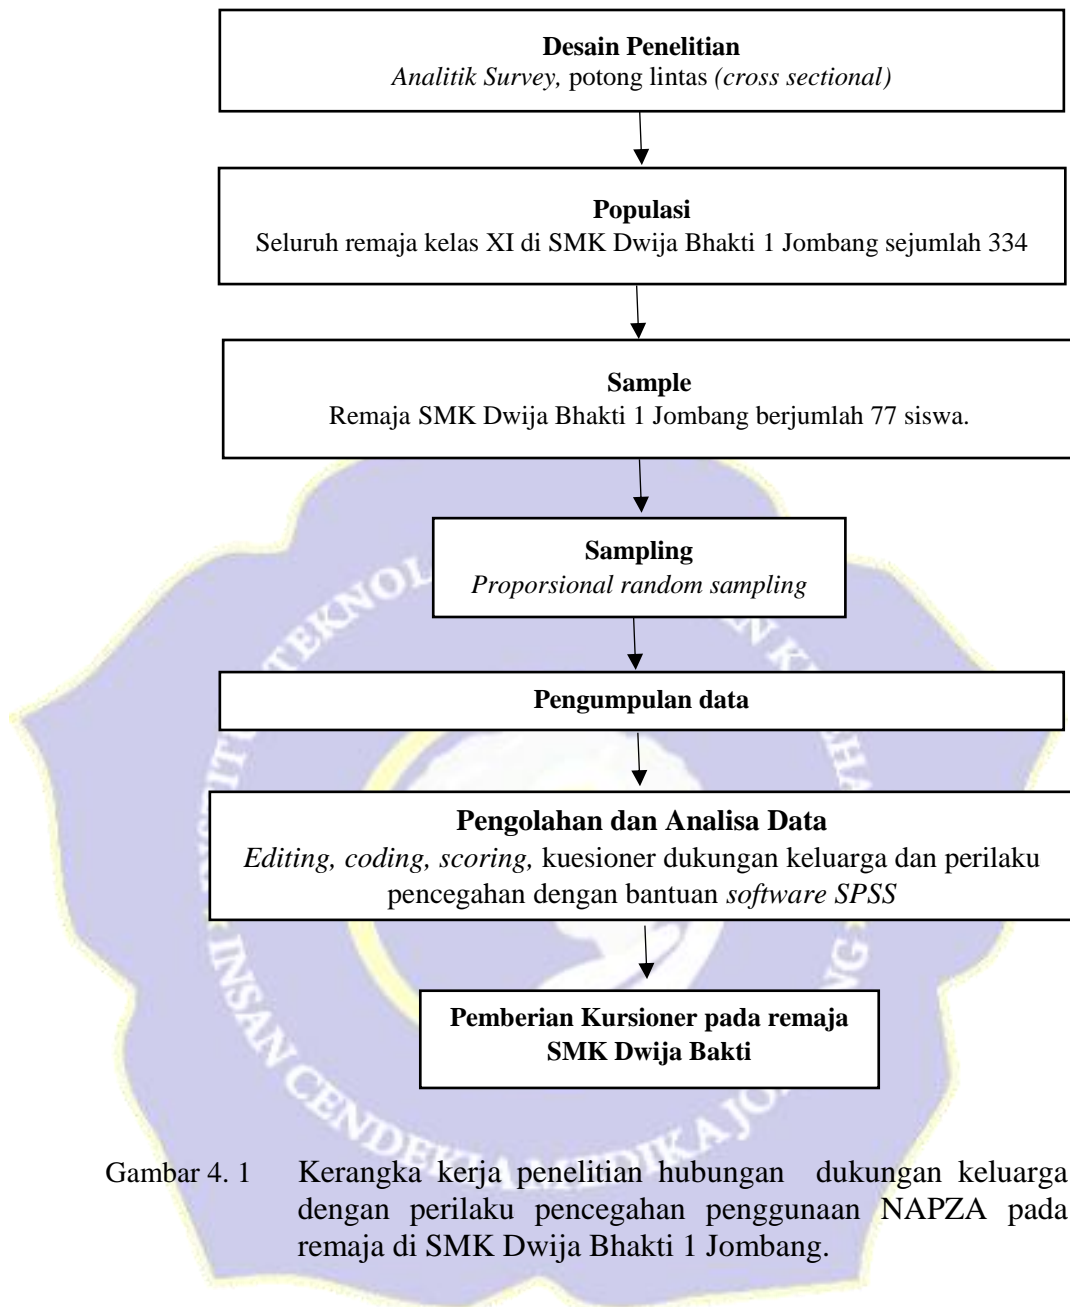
**Desain Penelitian**
*Analitik Survey,* potong lintas *(cross sectional)*

**Populasi**
Seluruh remaja kelas XI di SMK Dwija Bhakti 1 Jombang sejumlah 334

**Sample**
Remaja SMK Dwija Bhakti 1 Jombang berjumlah 77 siswa.

**Sampling**
*Proporsional random sampling*

**Pengumpulan data**

**Pengolahan dan Analisa Data**
*Editing, coding, scoring,* kuesioner dukungan keluarga dan perilaku pencegahan dengan bantuan *software SPSS*

**Pemberian Kursioner pada remaja SMK Dwija Bakti**

Gambar 4. 1 Kerangka kerja penelitian hubungan dukungan keluarga dengan perilaku pencegahan penggunaan NAPZA pada remaja di SMK Dwija Bhakti 1 Jombang.